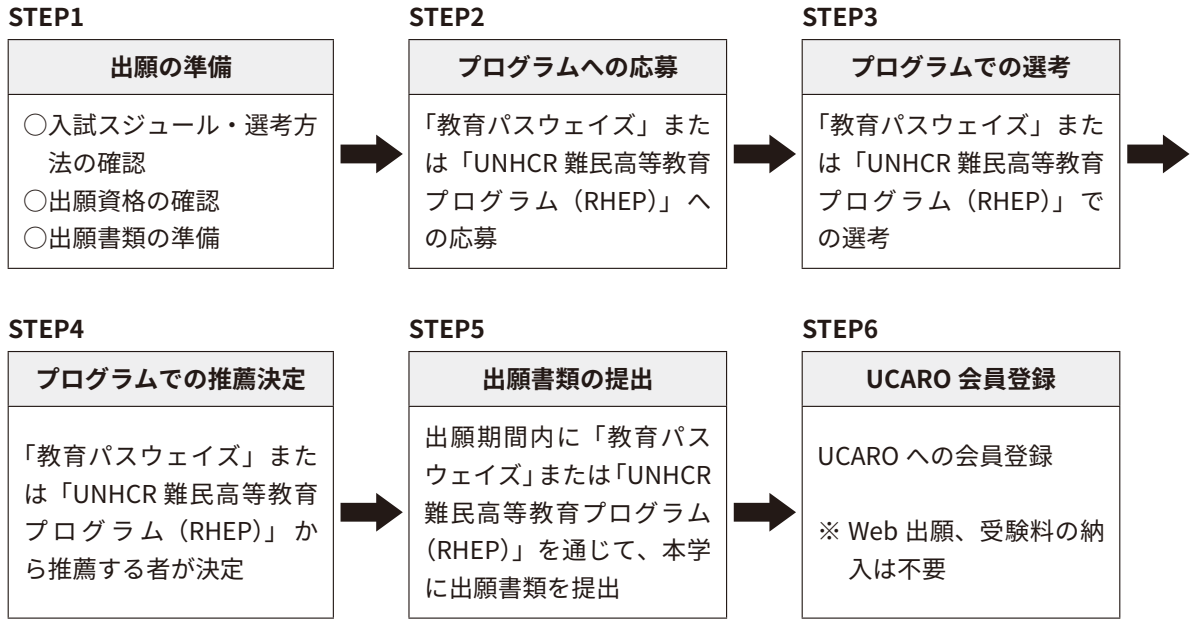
STEP1

出願の準備

○入試スジュール・選考方法の確認
○出願資格の確認
○出願書類の準備

STEP2

プログラムへの応募

「教育パスウェイズ」または「UNHCR 難民高等教育プログラム（RHEP）」への応募

STEP3

プログラムでの選考

「教育パスウェイズ」または「UNHCR 難民高等教育プログラム（RHEP）」での選考

STEP4

プログラムでの推薦決定

「教育パスウェイズ」または「UNHCR 難民高等教育プログラム（RHEP）」から推薦する者が決定

STEP5

出願書類の提出

出願期間内に「教育パスウェイズ」または「UNHCR 難民高等教育プログラム（RHEP）」を通じて、本学に出願書類を提出

STEP6

UCARO 会員登録

UCARO への会員登録

※ Web 出願、受験料の納入は不要